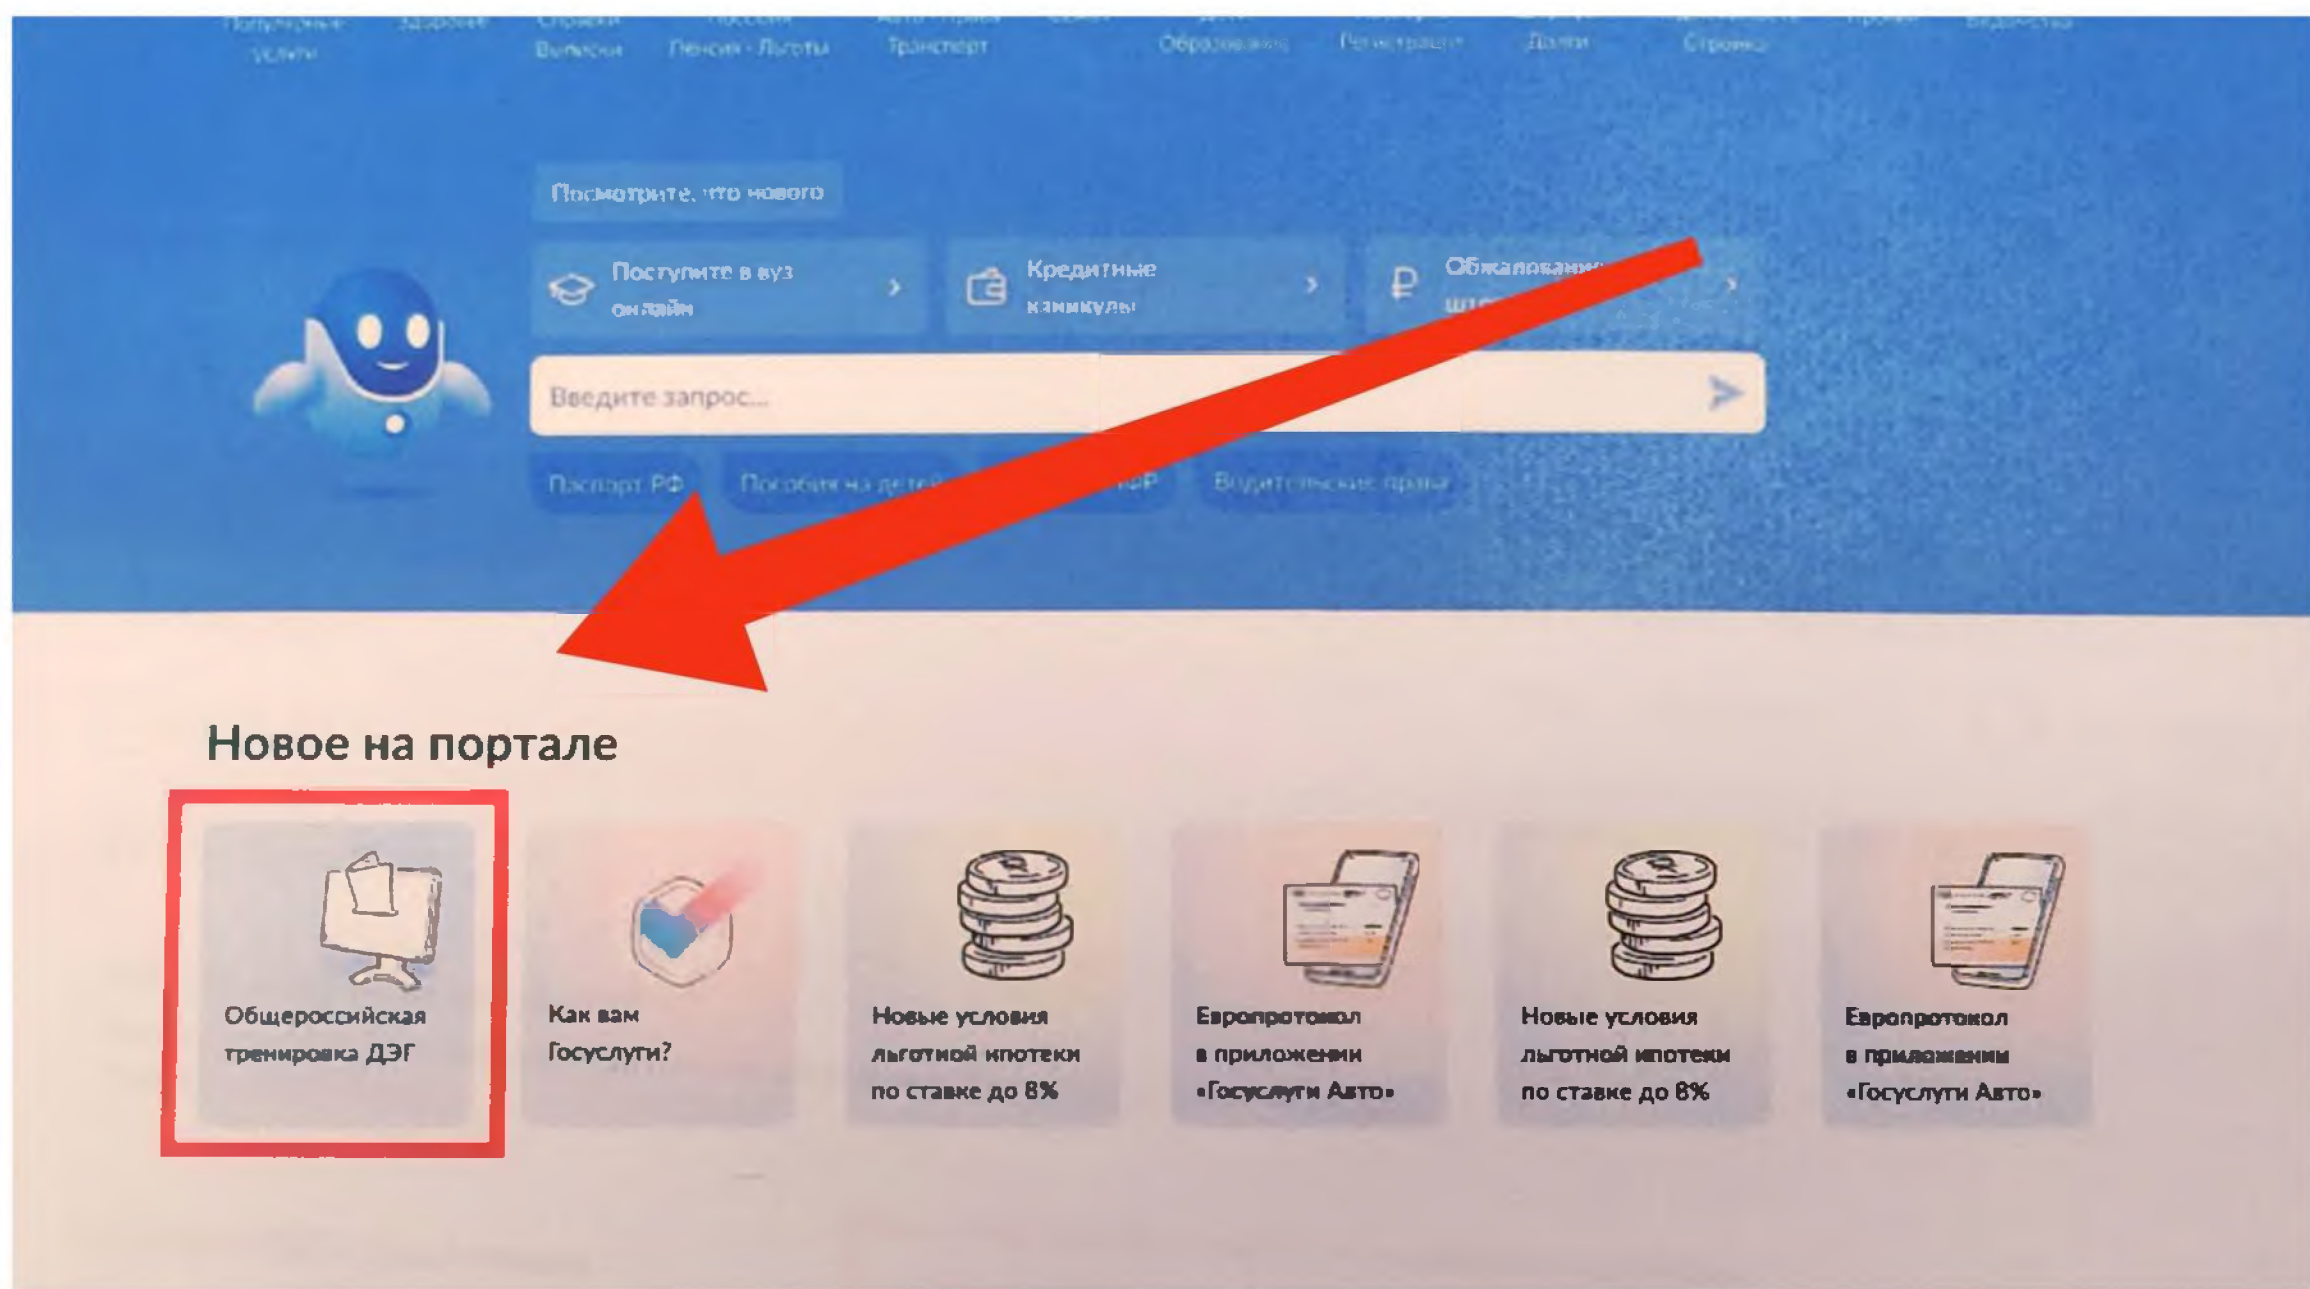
Популярные услуги Здоровье Справки Выписки Пособия Пенсия · Льготы Авто · Права Транспорт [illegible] Образование Регистрация Долги Стройка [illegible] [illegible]

Посмотрите, что нового

Поступите в вуз онлайн

Кредитные каникулы

Обжалование штр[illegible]

Введите запрос...

Паспорт РФ

Пособия на детей

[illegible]НДФЛ

Водительские права

Новое на портале

Общероссийская тренировка ДЭГ

Как вам Госуслуги?

Новые условия льготной ипотеки по ставке до 8%

Европротокол в приложении «Госуслуги Авто»

Новые условия льготной ипотеки по ставке до 8%

Европротокол в приложении «Госуслуги Авто»